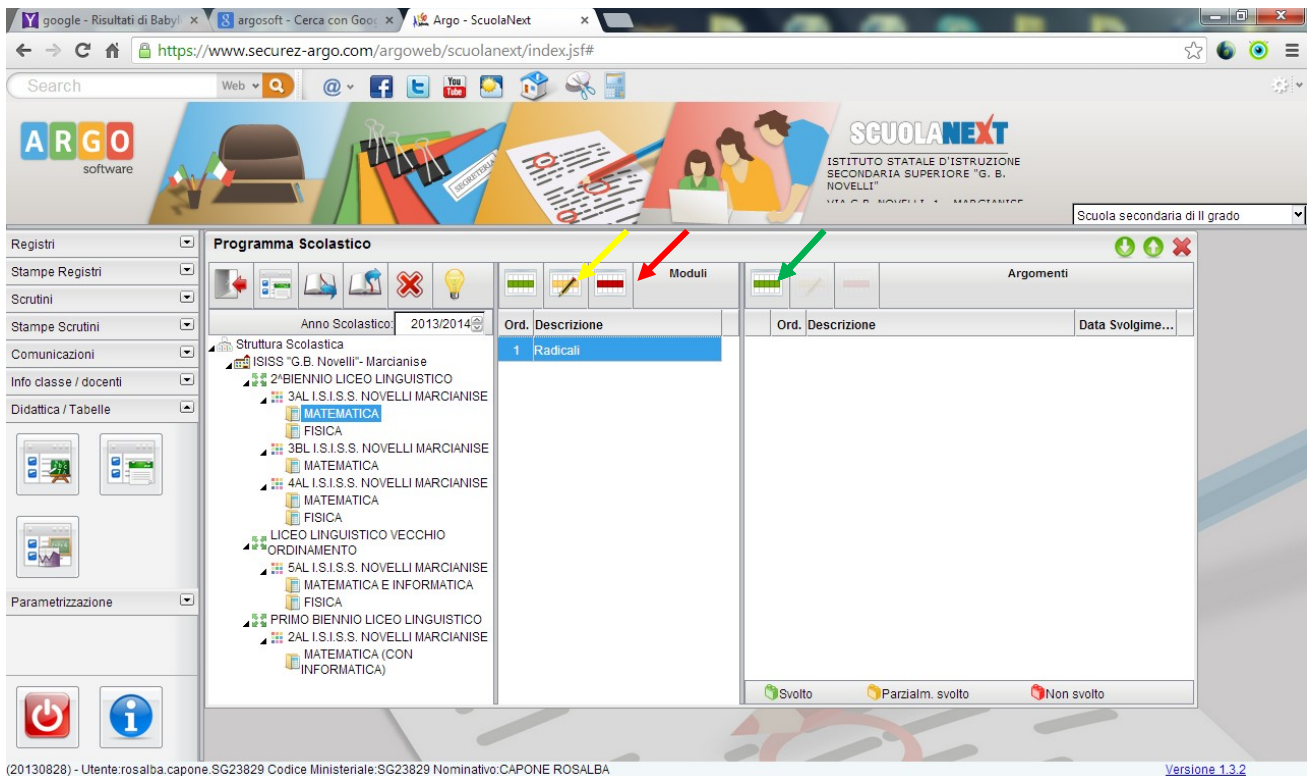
google - Risultati di Babyl ×
argosoft - Cerca con Goo ×
Argo - ScuolaNext ×

https://www.securez-argo.com/argoweb/scuolanext/index.jsf#

Search
Web

ARGO software

SEGRETERIA

SCUOLANEXT
ISTITUTO STATALE D'ISTRUZIONE SECONDARIA SUPERIORE "G. B. NOVELLI"
VIA G.B. NOVELLI 1 MARCIANISE

Scuola secondaria di II grado

Registri
Stampe Registri
Scrutini
Stampe Scrutini
Comunicazioni
Info classe / docenti
Didattica / Tabelle
Parametrizzazione

Programma Scolastico

Anno Scolastico: 2013/2014

Struttura Scolastica
ISISS "G.B. Novelli"- Marcianise
2^BIENNIO LICEO LINGUISTICO
3AL I.S.I.S.S. NOVELLI MARCIANISE
MATEMATICA
FISICA
3BL I.S.I.S.S. NOVELLI MARCIANISE
MATEMATICA
4AL I.S.I.S.S. NOVELLI MARCIANISE
MATEMATICA
FISICA
LICEO LINGUISTICO VECCHIO ORDINAMENTO
5AL I.S.I.S.S. NOVELLI MARCIANISE
MATEMATICA E INFORMATICA
FISICA
PRIMO BIENNIO LICEO LINGUISTICO
2AL I.S.I.S.S. NOVELLI MARCIANISE
MATEMATICA (CON INFORMATICA)

Moduli
| Ord. | Descrizione |
|---|---|
| 1 | Radicali |

Argomenti
| Ord. | Descrizione | Data Svolgime... |
|---|---|---|

Svolto
Parzialm. svolto
Non svolto

(20130828) - Utente:rosalba.capone.SG23829 Codice Ministeriale:SG23829 Nominativo:CAPONE ROSALBA
Versione 1.3.2